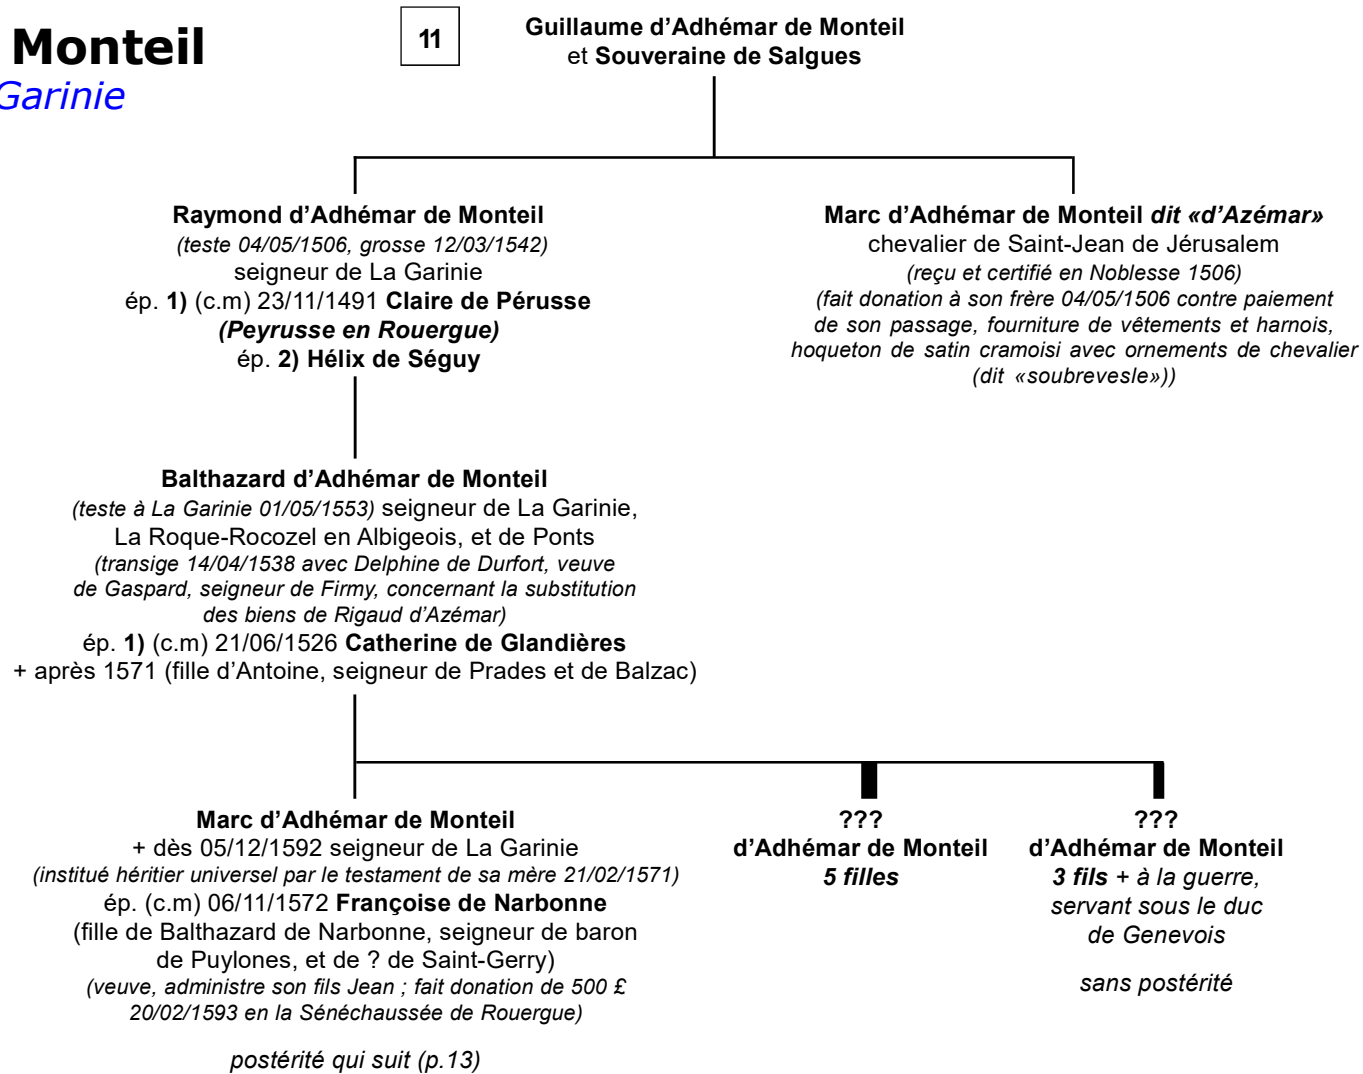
Monteil
Garinie

11

Guillaume d'Adhémar de Monteil et Souveraine de Salgues

Raymond d'Adhémar de Monteil
(teste 04/05/1506, grosse 12/03/1542)
seigneur de La Garinie
ép. 1) (c.m) 23/11/1491 Claire de Pérusse
(Peyrusse en Rouergue)
ép. 2) Hélix de Séguy

Marc d'Adhémar de Monteil dit «d'Azémar»
chevalier de Saint-Jean de Jérusalem
(reçu et certifié en Noblesse 1506)
(fait donation à son frère 04/05/1506 contre paiement de son passage, fourniture de vêtements et harnois, hoqueton de satin cramoisi avec ornements de chevalier (dit «soubrevesle»))

Balthazard d'Adhémar de Monteil
(teste à La Garinie 01/05/1553) seigneur de La Garinie, La Roque-Rocozel en Albigeois, et de Ponts
(transige 14/04/1538 avec Delphine de Durfort, veuve de Gaspard, seigneur de Firmy, concernant la substitution des biens de Rigaud d'Azémar)
ép. 1) (c.m) 21/06/1526 Catherine de Glandières
+ après 1571 (fille d'Antoine, seigneur de Prades et de Balzac)

Marc d'Adhémar de Monteil
+ dès 05/12/1592 seigneur de La Garinie
(institué héritier universel par le testament de sa mère 21/02/1571)
ép. (c.m) 06/11/1572 Françoise de Narbonne
(fille de Balthazard de Narbonne, seigneur de baron de Puylones, et de ? de Saint-Gerry)
(veuve, administre son fils Jean ; fait donation de 500 £ 20/02/1593 en la Sénéchaussée de Rouergue)

postérité qui suit (p.13)

???
d'Adhémar de Monteil
5 filles

???
d'Adhémar de Monteil
3 fils + à la guerre, servant sous le duc de Genevois

sans postérité